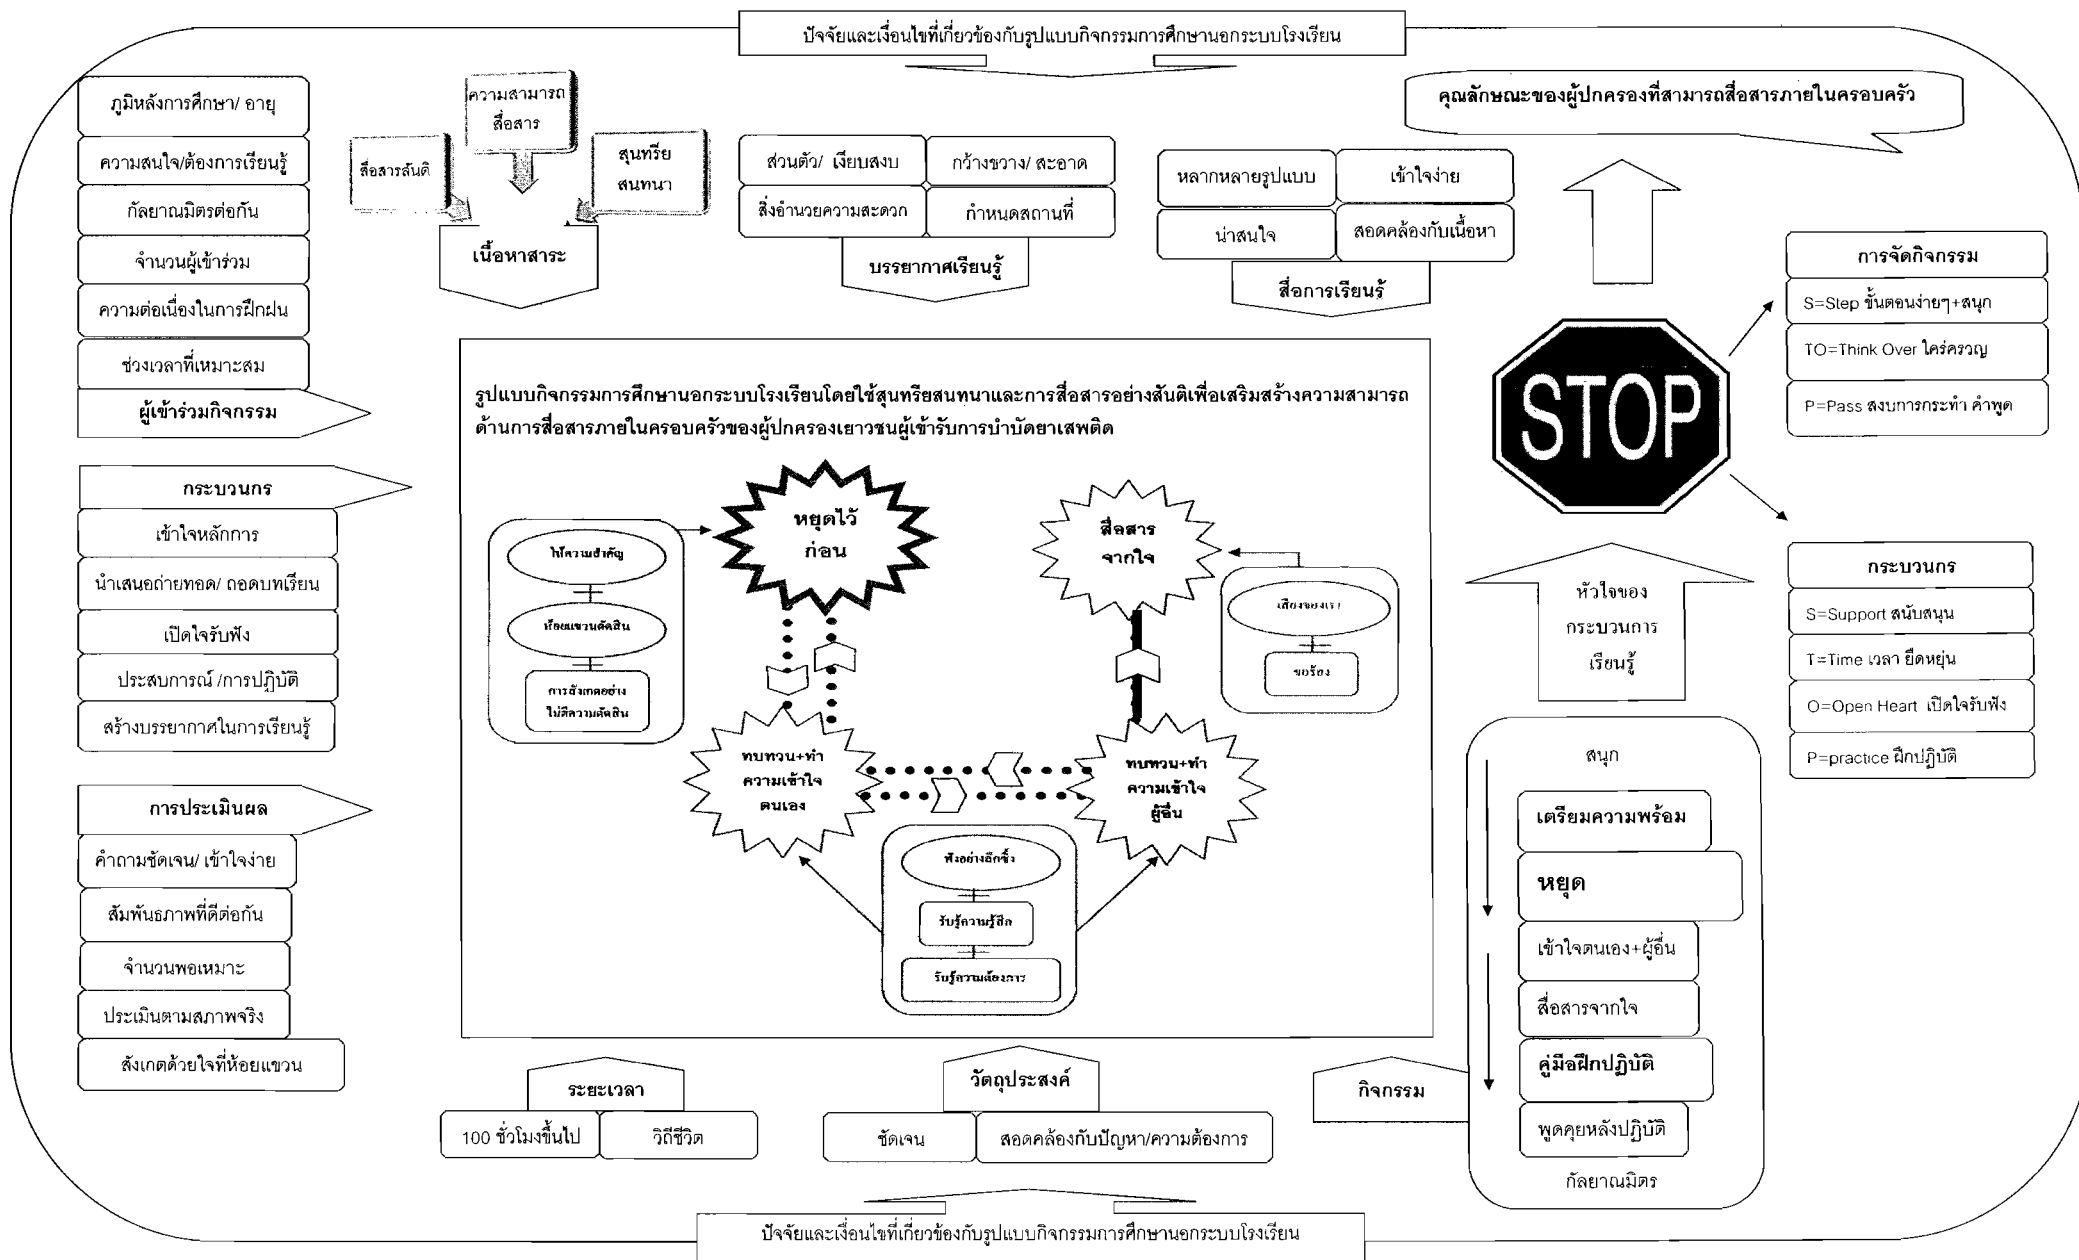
ปัจจัยและเงื่อนไขที่เกี่ยวข้องกับรูปแบบกิจกรรมการศึกษานอกระบบโรงเรียน

ภูมิหลังการศึกษา/ อายุ
ความสนใจ/ต้องการเรียนรู้
กัลยาณมิตรต่อกัน
จำนวนผู้เข้าร่วม
ความต่อเนื่องในการฝึกฝน
ช่วงเวลาที่เหมาะสม
ผู้เข้าร่วมกิจกรรม

ความสามารถสื่อสาร
สื่อสารสันติ
สุนทรียสนทนา
เนื้อหาสาระ

ส่วนตัว/ เงียบสงบ
กว้างขวาง/ สะอาด
สิ่งอำนวยความสะดวก
กำหนดสถานที่
บรรยากาศเรียนรู้

หลากหลายรูปแบบ
เข้าใจง่าย
น่าสนใจ
สอดคล้องกับเนื้อหา
สื่อการเรียนรู้

คุณลักษณะของผู้ปกครองที่สามารถสื่อสารภายในครอบครัว

STOP

การจัดกิจกรรม
S=Step ขั้นตอนง่ายๆ+สนุก
TO=Think Over ใคร่ครวญ
P=Pass สงบการกระทำ คำพูด

กระบวนกร
S=Support สนับสนุน
T=Time เวลา ยืดหยุ่น
O=Open Heart เปิดใจรับฟัง
P=practice ฝึกปฏิบัติ

รูปแบบกิจกรรมการศึกษานอกระบบโรงเรียนโดยใช้สุนทรียสนทนาและการสื่อสารอย่างสันติเพื่อเสริมสร้างความสามารถด้านการสื่อสารภายในครอบครัวของผู้ปกครองเยาวชนผู้เข้ารับการบำบัดยาเสพติด

ให้ความสำคัญ
ห้อยแขวนตัดสิน
การสังเกตอย่างไม่มีความตัดสิน
หยุดไว้ก่อน
สื่อสารจากใจ
เสียงของเรา
ขอร้อง
ทบทวน+ทำความเข้าใจตนเอง
ทบทวน+ทำความเข้าใจผู้อื่น
ฟังอย่างลึกซึ้ง
รับรู้ความรู้สึก
รับรู้ความต้องการ

กระบวนกร
เข้าใจหลักการ
นำเสนอถ่ายทอด/ ถอดบทเรียน
เปิดใจรับฟัง
ประสบการณ์ /การปฏิบัติ
สร้างบรรยากาศในการเรียนรู้

การประเมินผล
คำถามชัดเจน/ เข้าใจง่าย
สัมพันธภาพที่ดีต่อกัน
จำนวนพอเหมาะ
ประเมินตามสภาพจริง
สังเกตด้วยใจที่ห้อยแขวน

หัวใจของกระบวนการเรียนรู้

สนุก
เตรียมความพร้อม
หยุด
เข้าใจตนเอง+ผู้อื่น
สื่อสารจากใจ
คู่มือฝึกปฏิบัติ
พูดคุยหลังปฏิบัติ
กัลยาณมิตร

กิจกรรม

ระยะเวลา
100 ชั่วโมงขึ้นไป
วิถีชีวิต

วัตถุประสงค์
ชัดเจน
สอดคล้องกับปัญหา/ความต้องการ

ปัจจัยและเงื่อนไขที่เกี่ยวข้องกับรูปแบบกิจกรรมการศึกษานอกระบบโรงเรียน